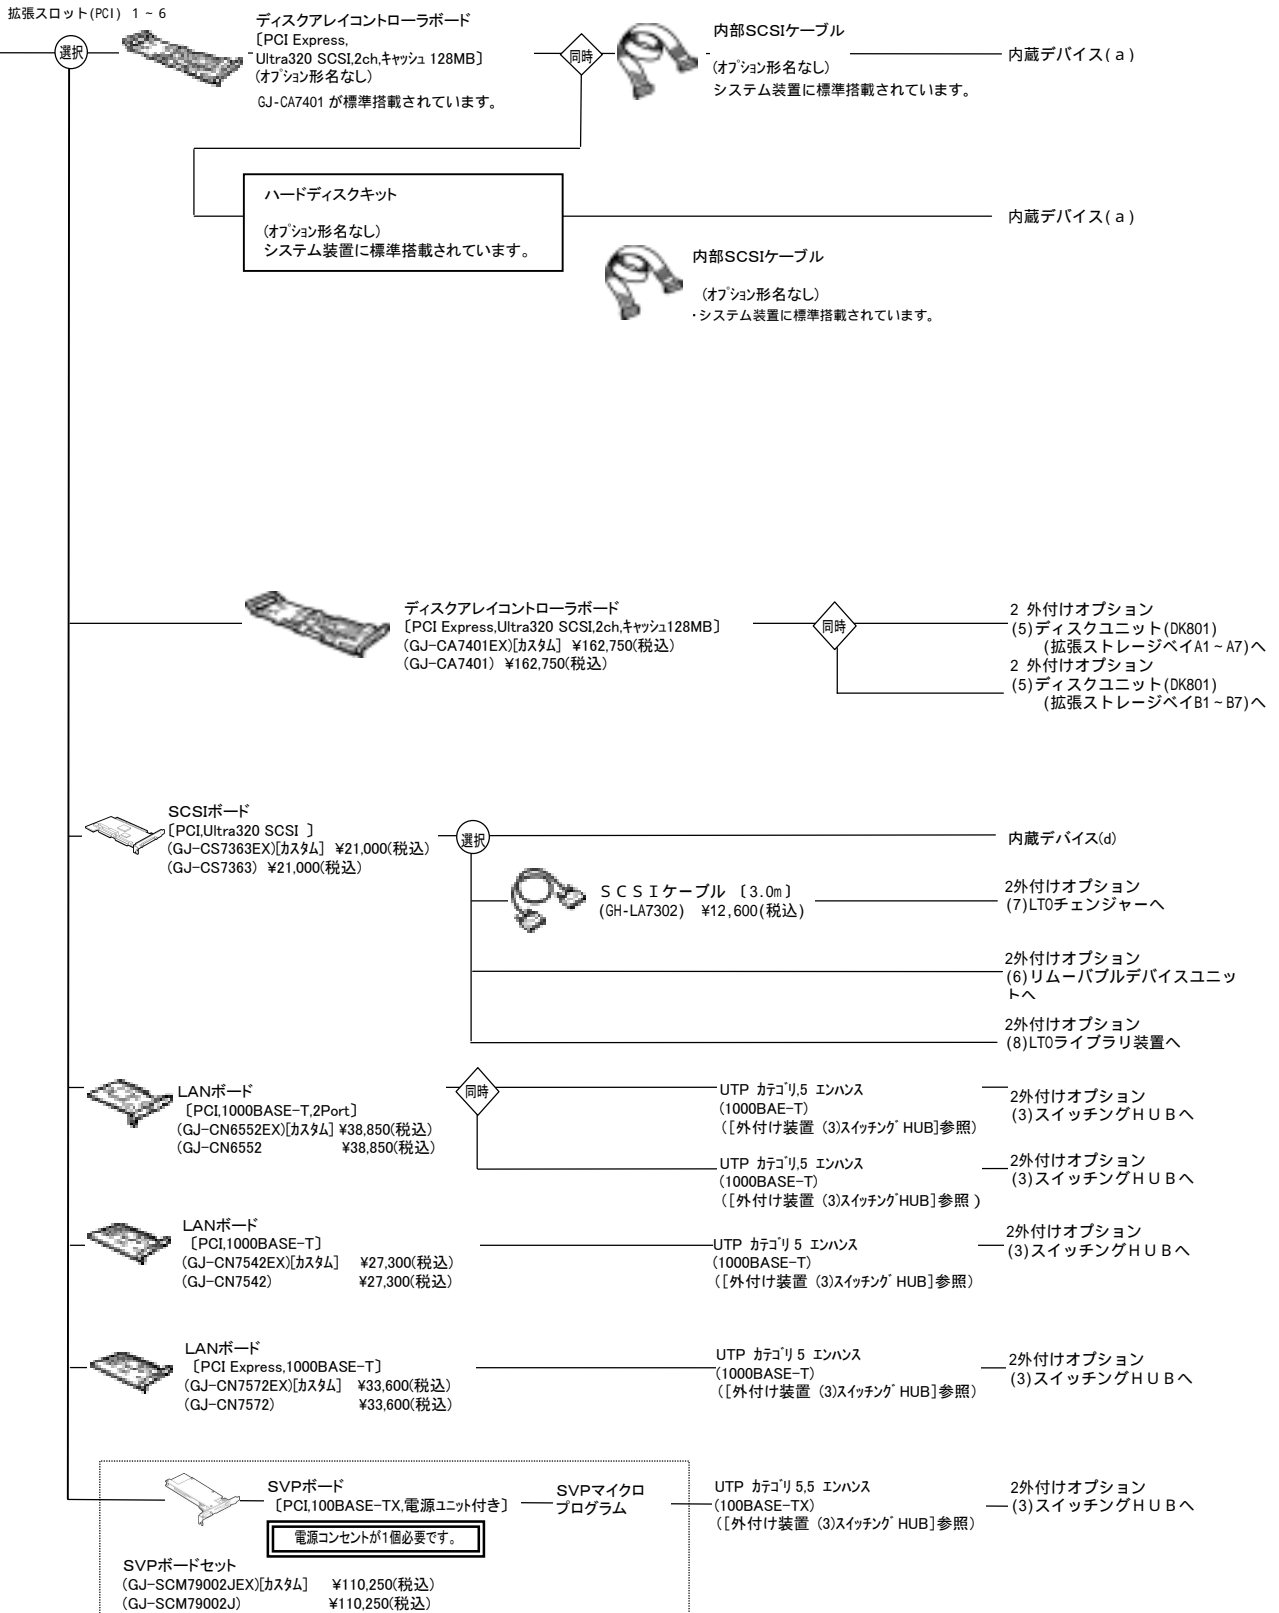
拡張スロット(PCI) 1 ~ 6

選択

ディスクアレイコントローラボード
〔PCI Express,
Ultra320 SCSI,2ch,ｷｬｯｼｭ 128MB〕
(ｵﾌﾟｼｮﾝ形名なし)
GJ-CA7401 が標準搭載されています。

同時

内部SCSIケーブル
(ｵﾌﾟｼｮﾝ形名なし)
システム装置に標準搭載されています。

内蔵デバイス(ａ)

ハードディスクキット
(ｵﾌﾟｼｮﾝ形名なし)
システム装置に標準搭載されています。

内蔵デバイス(ａ)

内部SCSIケーブル
(ｵﾌﾟｼｮﾝ形名なし)
･システム装置に標準搭載されています。

ディスクアレイコントローラボード
〔PCI Express,Ultra320 SCSI,2ch,ｷｬｯｼｭ128MB〕
(GJ-CA7401EX)[ｶｽﾀﾑ] ¥162,750(税込)
(GJ-CA7401) ¥162,750(税込)

同時

2 外付けオプション
(5)ディスクユニット(DK801)
(拡張ストレージベイA1 ~ A7)へ
2 外付けオプション
(5)ディスクユニット(DK801)
(拡張ストレージベイB1 ~ B7)へ

SCSIボード
〔PCI,Ultra320 SCSI 〕
(GJ-CS7363EX)[ｶｽﾀﾑ] ¥21,000(税込)
(GJ-CS7363) ¥21,000(税込)

選択

内蔵デバイス(d)

ＳＣＳＩケーブル 〔3.0m〕
(GH-LA7302) ¥12,600(税込)

2外付けオプション
(7)LTOチェンジャーへ

2外付けオプション
(6)リムーバブルデバイスユニットへ

2外付けオプション
(8)LTOライブラリ装置へ

LANボード
〔PCI,1000BASE-T,2Port〕
(GJ-CN6552EX)[ｶｽﾀﾑ] ¥38,850(税込)
(GJ-CN6552 ¥38,850(税込)

同時

UTP ｶﾃｺﾞﾘ5 ｴﾝﾊﾝｽ
(1000BAE-T)
([外付け装置 (3)ｽｲｯﾁﾝｸﾞ HUB]参照)

2外付けオプション
(3)スイッチングＨＵＢへ

UTP ｶﾃｺﾞﾘ5 ｴﾝﾊﾝｽ
(1000BASE-T)
([外付け装置 (3)ｽｲｯﾁﾝｸﾞHUB]参照 )

2外付けオプション
(3)スイッチングＨＵＢへ

LANボード
〔PCI,1000BASE-T〕
(GJ-CN7542EX)[ｶｽﾀﾑ] ¥27,300(税込)
(GJ-CN7542) ¥27,300(税込)

UTP ｶﾃｺﾞﾘ 5 ｴﾝﾊﾝｽ
(1000BASE-T)
([外付け装置 (3)ｽｲｯﾁﾝｸﾞ HUB]参照)

2外付けオプション
(3)スイッチングＨＵＢへ

LANボード
〔PCI Express,1000BASE-T〕
(GJ-CN7572EX)[ｶｽﾀﾑ] ¥33,600(税込)
(GJ-CN7572) ¥33,600(税込)

UTP ｶﾃｺﾞﾘ 5 ｴﾝﾊﾝｽ
(1000BASE-T)
([外付け装置 (3)ｽｲｯﾁﾝｸﾞ HUB]参照)

2外付けオプション
(3)スイッチングＨＵＢへ

SVPボード
〔PCI,100BASE-TX,電源ﾕﾆｯﾄ付き〕

SVPマイクロプログラム

電源コンセントが1個必要です。

SVPボードセット
(GJ-SCM79002JEX)[ｶｽﾀﾑ] ¥110,250(税込)
(GJ-SCM79002J) ¥110,250(税込)

UTP ｶﾃｺﾞﾘ 5,5 ｴﾝﾊﾝｽ
(100BASE-TX)
([外付け装置 (3)ｽｲｯﾁﾝｸﾞ HUB]参照)

2外付けオプション
(3)スイッチングＨＵＢへ